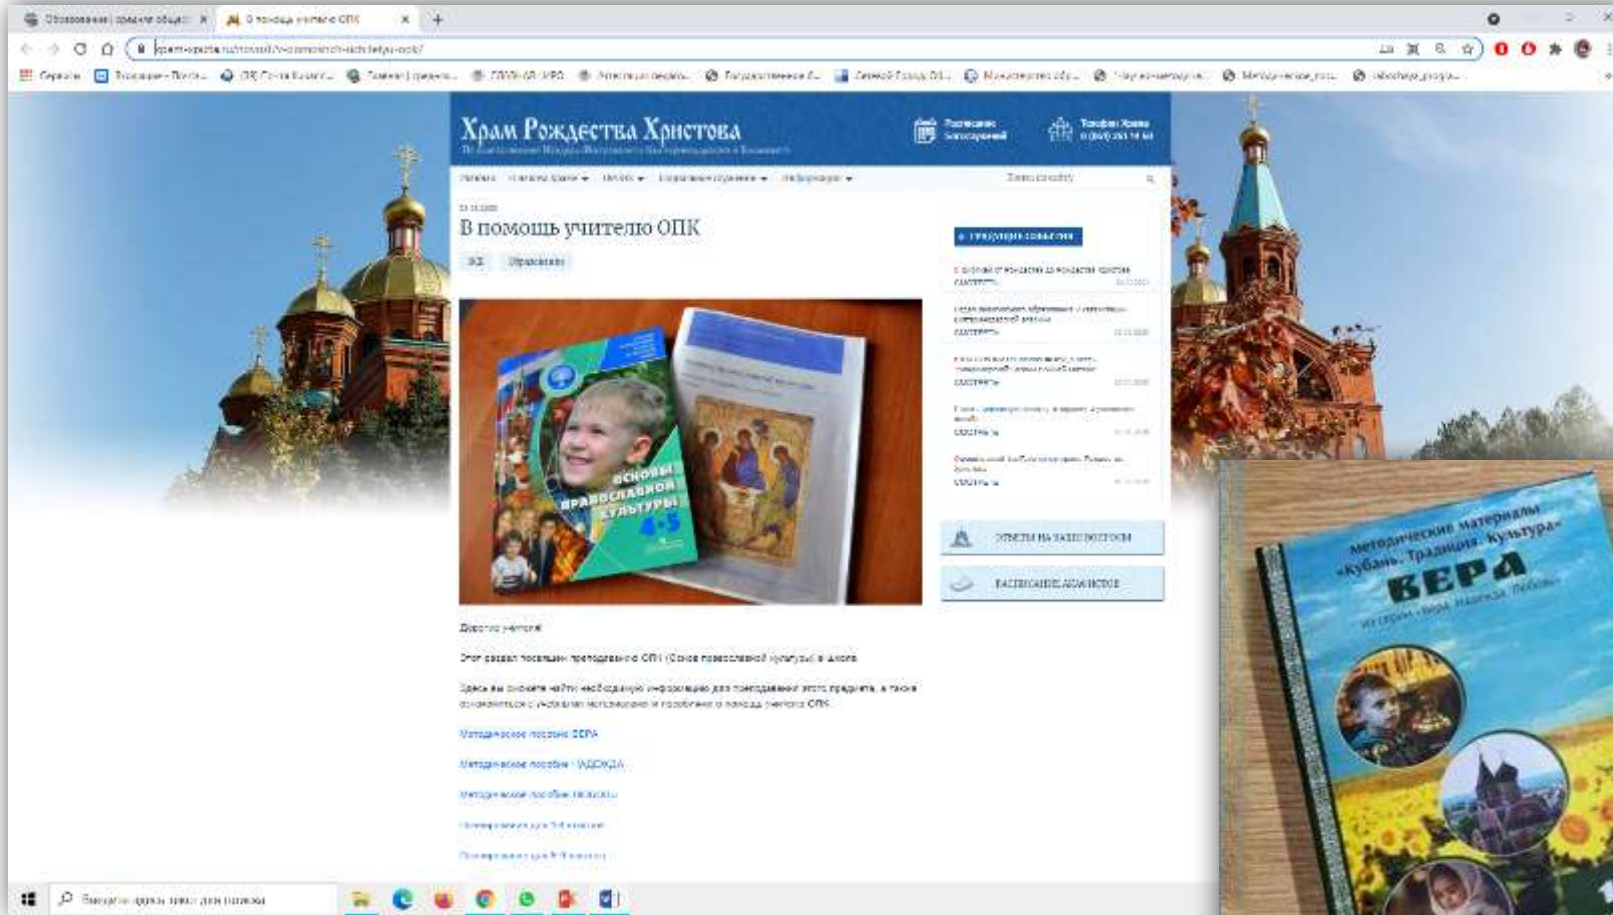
Храм Рождества Христова

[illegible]

В помощь учителю ОПК

Основы православной культуры 4-5

Дорогие учителя!

Этот раздел посвящен преподаванию ОПК (Основ православной культуры) в школе.

Здесь вы сможете найти необходимую информацию для преподавания этого предмета, а также ознакомиться с учебными материалами и пособиями в помощь учителю ОПК.

Методическое пособие ВЕРА

Методическое пособие - НАДЕЖДА

Методическое пособие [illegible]

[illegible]

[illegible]

ОТВЕТЫ НА ВАШИ ВОПРОСЫ

РАСПИСАНИЕ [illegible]

Методические материалы «Кубань. Традиция. Культура»

ВЕРА

из серии «Вера. Надежда. Любовь»